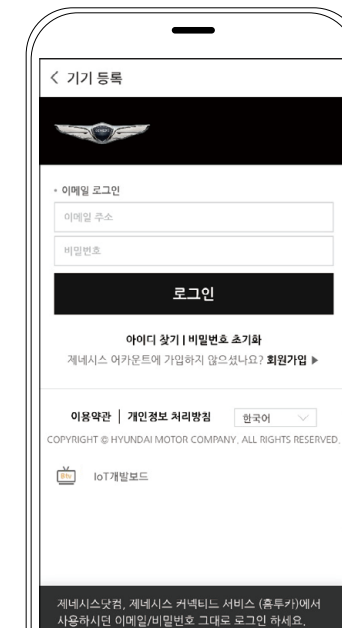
< 기기 등록

• 이메일 로그인

이메일 주소

비밀번호

로그인

아이디 찾기 | 비밀번호 초기화

제네시스 어카운트에 가입하지 않으셨나요? 회원가입 ▶

이용약관 | 개인정보 처리방침 한국어

COPYRIGHT © HYUNDAI MOTOR COMPANY. ALL RIGHTS RESERVED.

IoT개발보드

제네시스닷컴, 제네시스 커넥티드 서비스 (홈투카)에서 사용하시던 이메일/비밀번호 그대로 로그인 하세요.